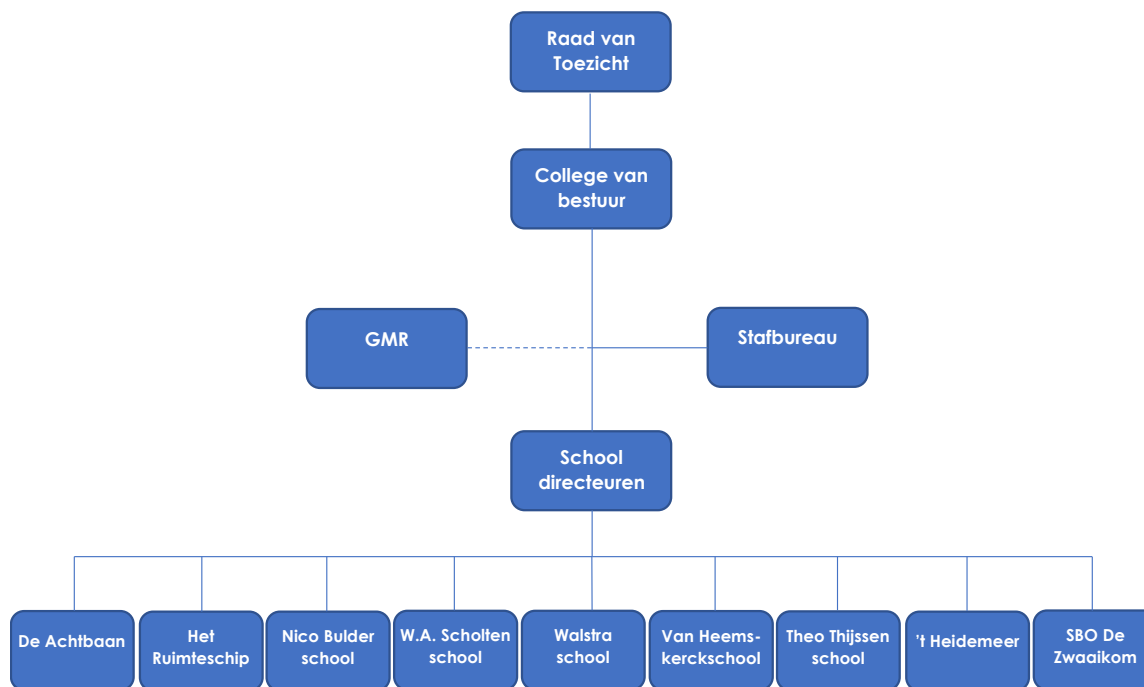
Raad van Toezicht

College van bestuur

GMR

Stafbureau

School directeuren

De Achtbaan

Het Ruimteschip

Nico Bulder school

W.A. Scholten school

Walstra school

Van Heemskerckschool

Theo Thijssen school

't Heidemeer

SBO De Zwaaikom